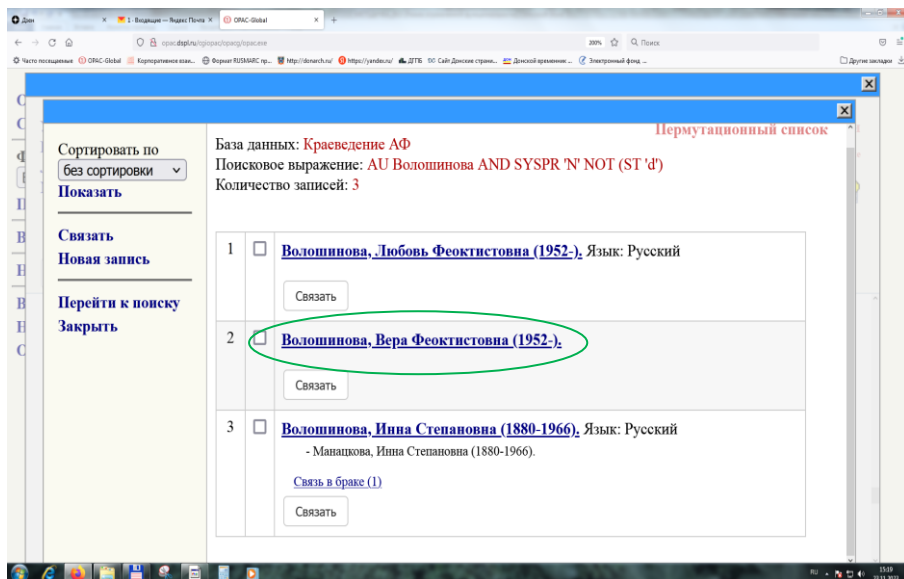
Дзен
1 · Входящие — Яндекс Почта
OPAC-Global
opac.dspl.ru/cgiopac/opacg/opac.exe
200%
Поиск
Часто посещаемые
OPAC-Global
Корпоративное взаи...
Формат RUSMARC пр...
http://donarch.ru/
https://yandex.ru/
ДГПБ
Сайт Донские страни...
Донской временник ...
Электронный фонд ...
Другие закладки

Перемутационный список

Сортировать по
без сортировки
Показать

Связать
Новая запись

Перейти к поиску
Закрыть

База данных: Краеведение АФ
Поисковое выражение: AU Волошинова AND SYSPR 'N' NOT (ST 'd')
Количество записей: 3

| | | |
|---|---|---|
| 1 | ☐ | Волошинова, Любовь Феоктистовна (1952-). Язык: Русский<br>Связать |
| 2 | ☐ | Волошинова, Вера Феоктистовна (1952-).<br>Связать |
| 3 | ☐ | Волошинова, Инна Степановна (1880-1966). Язык: Русский<br>- Манацкова, Инна Степановна (1880-1966).<br>Связь в браке (1)<br>Связать |

RU
15:19